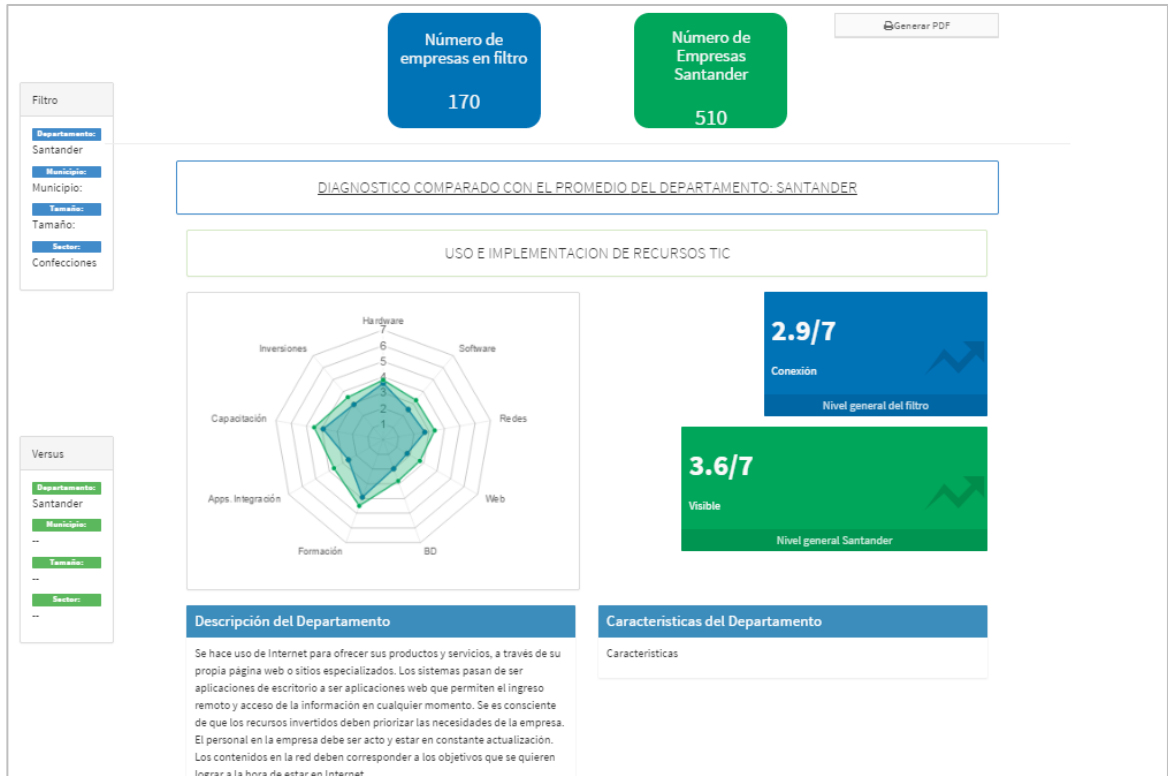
Número de empresas en filtro
170

Número de Empresas Santander
510

Generar PDF

Filtro
Departamento:
Santander
Municipio:
Municipio:
Tamaño:
Tamaño:
Sector:
Confecciones

Versus
Departamento:
Santander
Municipio:
--
Tamaño:
--
Sector:
--

DIAGNOSTICO COMPARADO CON EL PROMEDIO DEL DEPARTAMENTO: SANTANDER

USO E IMPLEMENTACION DE RECURSOS TIC

Hardware
7
6
5
4
3
2
1
Software
Redes
Web
BD
Formación
Apps. Integración
Capacitación
Inversiones

2.9/7
Conexión
Nivel general del filtro

3.6/7
Visible
Nivel general Santander

Descripción del Departamento

Se hace uso de Internet para ofrecer sus productos y servicios, a través de su propia página web o sitios especializados. Los sistemas pasan de ser aplicaciones de escritorio a ser aplicaciones web que permiten el ingreso remoto y acceso de la información en cualquier momento. Se es consciente de que los recursos invertidos deben priorizar las necesidades de la empresa. El personal en la empresa debe ser acto y estar en constante actualización. Los contenidos en la red deben corresponder a los objetivos que se quieren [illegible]

Caracteristicas del Departamento

Caracteristicas